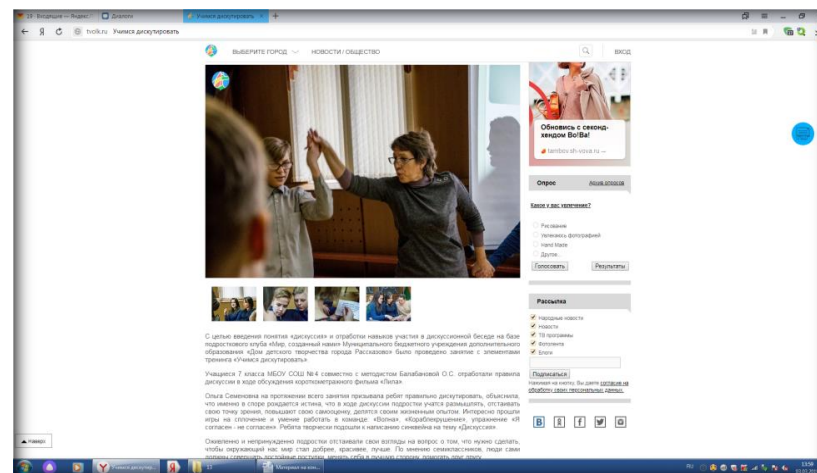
19 Входящие — Яндекс  Диалоги  Учимся дискутировать

tvolk.ru Учимся дискутировать

ВЫБЕРИТЕ ГОРОД  НОВОСТИ / ОБЩЕСТВО  ВХОД

Обновись с секонд-хендом Во!Ва!
tambov.sh-vova.ru

Опрос  Архив опросов

Какое у вас увлечение?

Рисование
Увлекаюсь фотографией
Hand Made
Другое

Голосовать  Результаты

Рассылка

Народные новости
Новости
ТВ программы
Интолента
Блоги

Подписаться

Нажимая на кнопку, Вы даете согласие на обработку своих персональных данных.

С целью введения понятия «дискуссия» и отработки навыков участия в дискуссионной беседе на базе подросткового клуба «Мир, созданный нами» Муниципального бюджетного учреждения дополнительного образования «Дом детского творчества города Рассказово» было проведено занятие с элементами тренинга «Учимся дискутировать».

Учащиеся 7 класса МБОУ СОШ №4 совместно с методистом Балабановой О.С. отработали правила дискуссии в ходе обсуждения короткометражного фильма «Лепа».

Ольга Семеновна на протяжении всего занятия призывала ребят правильно дискутировать, объяснила, что именно в споре рождается истина, что в ходе дискуссии подростки учатся размышлять, отстаивать свою точку зрения, повышают свою самооценку, делятся своим жизненным опытом. Интересно прошли игры на сплочение и умение работать в команде: «Волна», «Кораблекрушение», упражнение «Я согласен - не согласен». Ребята творчески подошли к написанию синквейна на тему «Дискуссия».

Оживленно и непринужденно подростки отстаивали свои взгляды на вопрос о том, что нужно сделать, чтобы окружающий нас мир стал добрее, красивее, лучше. По мнению семиклассников, люди сами должны совершать достойные поступки, менять себя в лучшую сторону, помогать друг другу.

Наверх

Учимся дискут...  Материал на согл...  RU 13:58